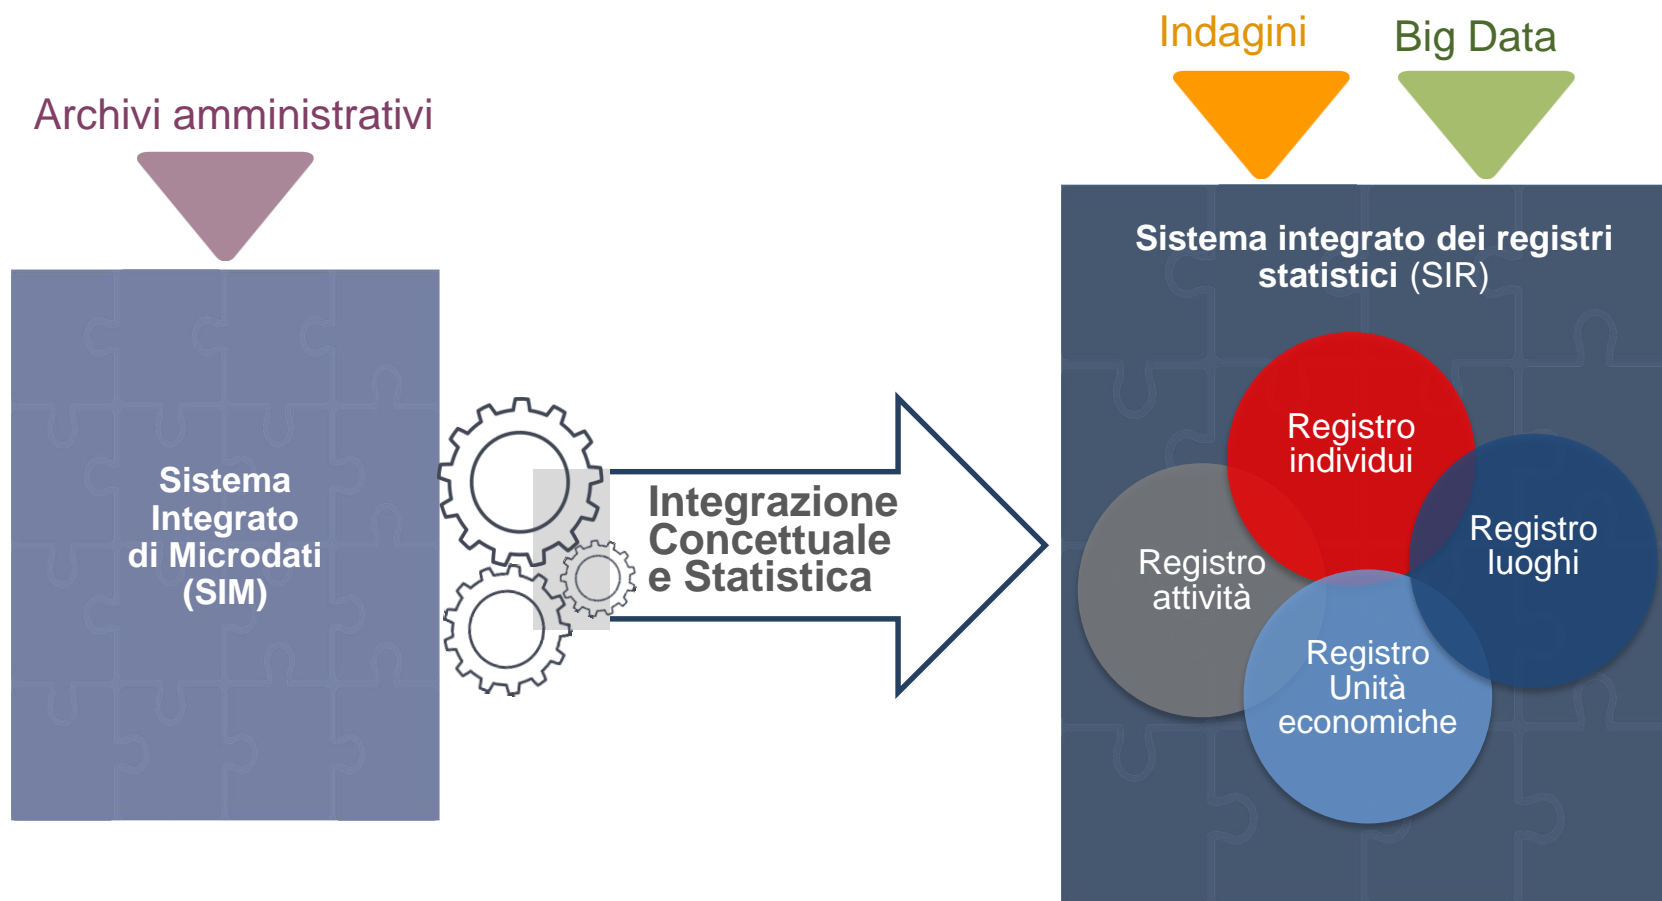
Indagini

Big Data

Archivi amministrativi

Sistema integrato dei registri statistici (SIR)

Sistema Integrato di Microdati (SIM)

Integrazione Concettuale e Statistica

Registro individui

Registro luoghi

Registro attività

Registro Unità economiche